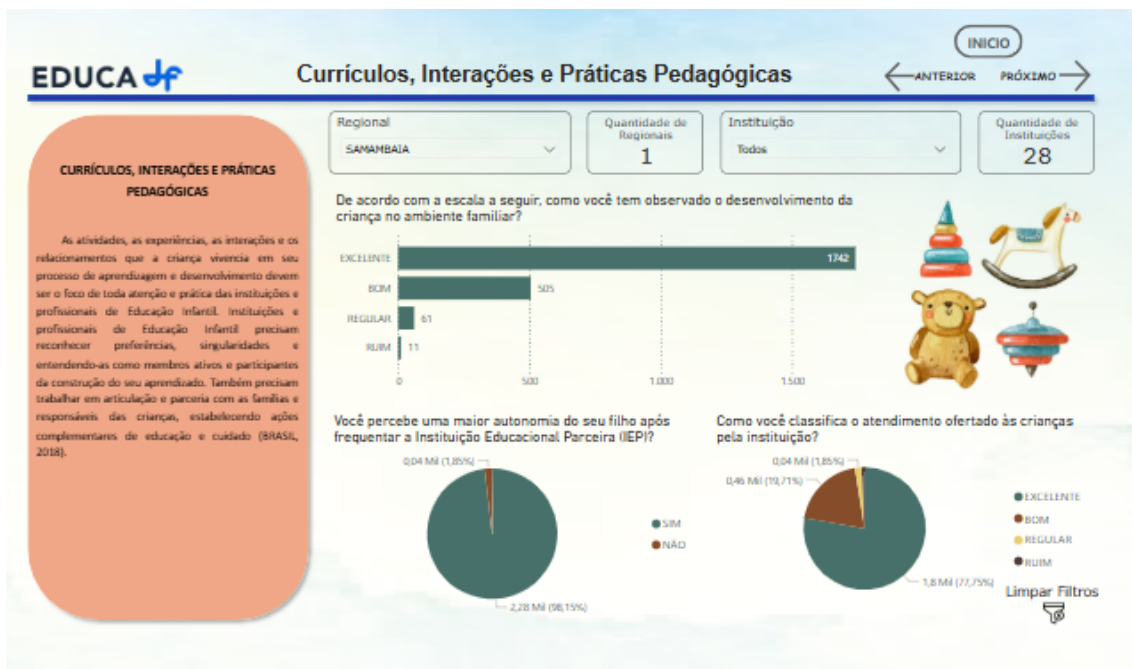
INICIO

EDUCA df

Currículos, Interações e Práticas Pedagógicas

ANTERIOR PRÓXIMO

CURRÍCULOS, INTERAÇÕES E PRÁTICAS PEDAGÓGICAS

As atividades, as experiências, as interações e os relacionamentos que a criança vivencia em seu processo de aprendizagem e desenvolvimento devem ser o foco de toda atenção e prática das instituições e profissionais de Educação Infantil. Instituições e profissionais de Educação Infantil precisam reconhecer preferências, singularidades e entendendo-as como membros ativos e participantes da construção do seu aprendizado. Também precisam trabalhar em articulação e parceria com as famílias e responsáveis das crianças, estabelecendo ações complementares de educação e cuidado (BRASIL, 2018).

Regional
SAMAMBAIA

Quantidade de Regionais
1

Instituição
Todos

Quantidade de Instituições
28

De acordo com a escala a seguir, como você tem observado o desenvolvimento da criança no ambiente familiar?

EXCELENTE 1742
BOM 505
REGULAR 61
RUIM 11

0 500 1.000 1.500

Você percebe uma maior autonomia do seu filho após frequentar a Instituição Educacional Parceira (IEP)?

0,04 Mil (1,85%)
2,28 Mil (98,15%)
SIM
NÃO

Como você classifica o atendimento ofertado às crianças pela instituição?

0,04 Mil (1,85%)
0,46 Mil (19,71%)
1,8 Mil (77,75%)
EXCELENTE
BOM
REGULAR
RUIM

Limpar Filtros